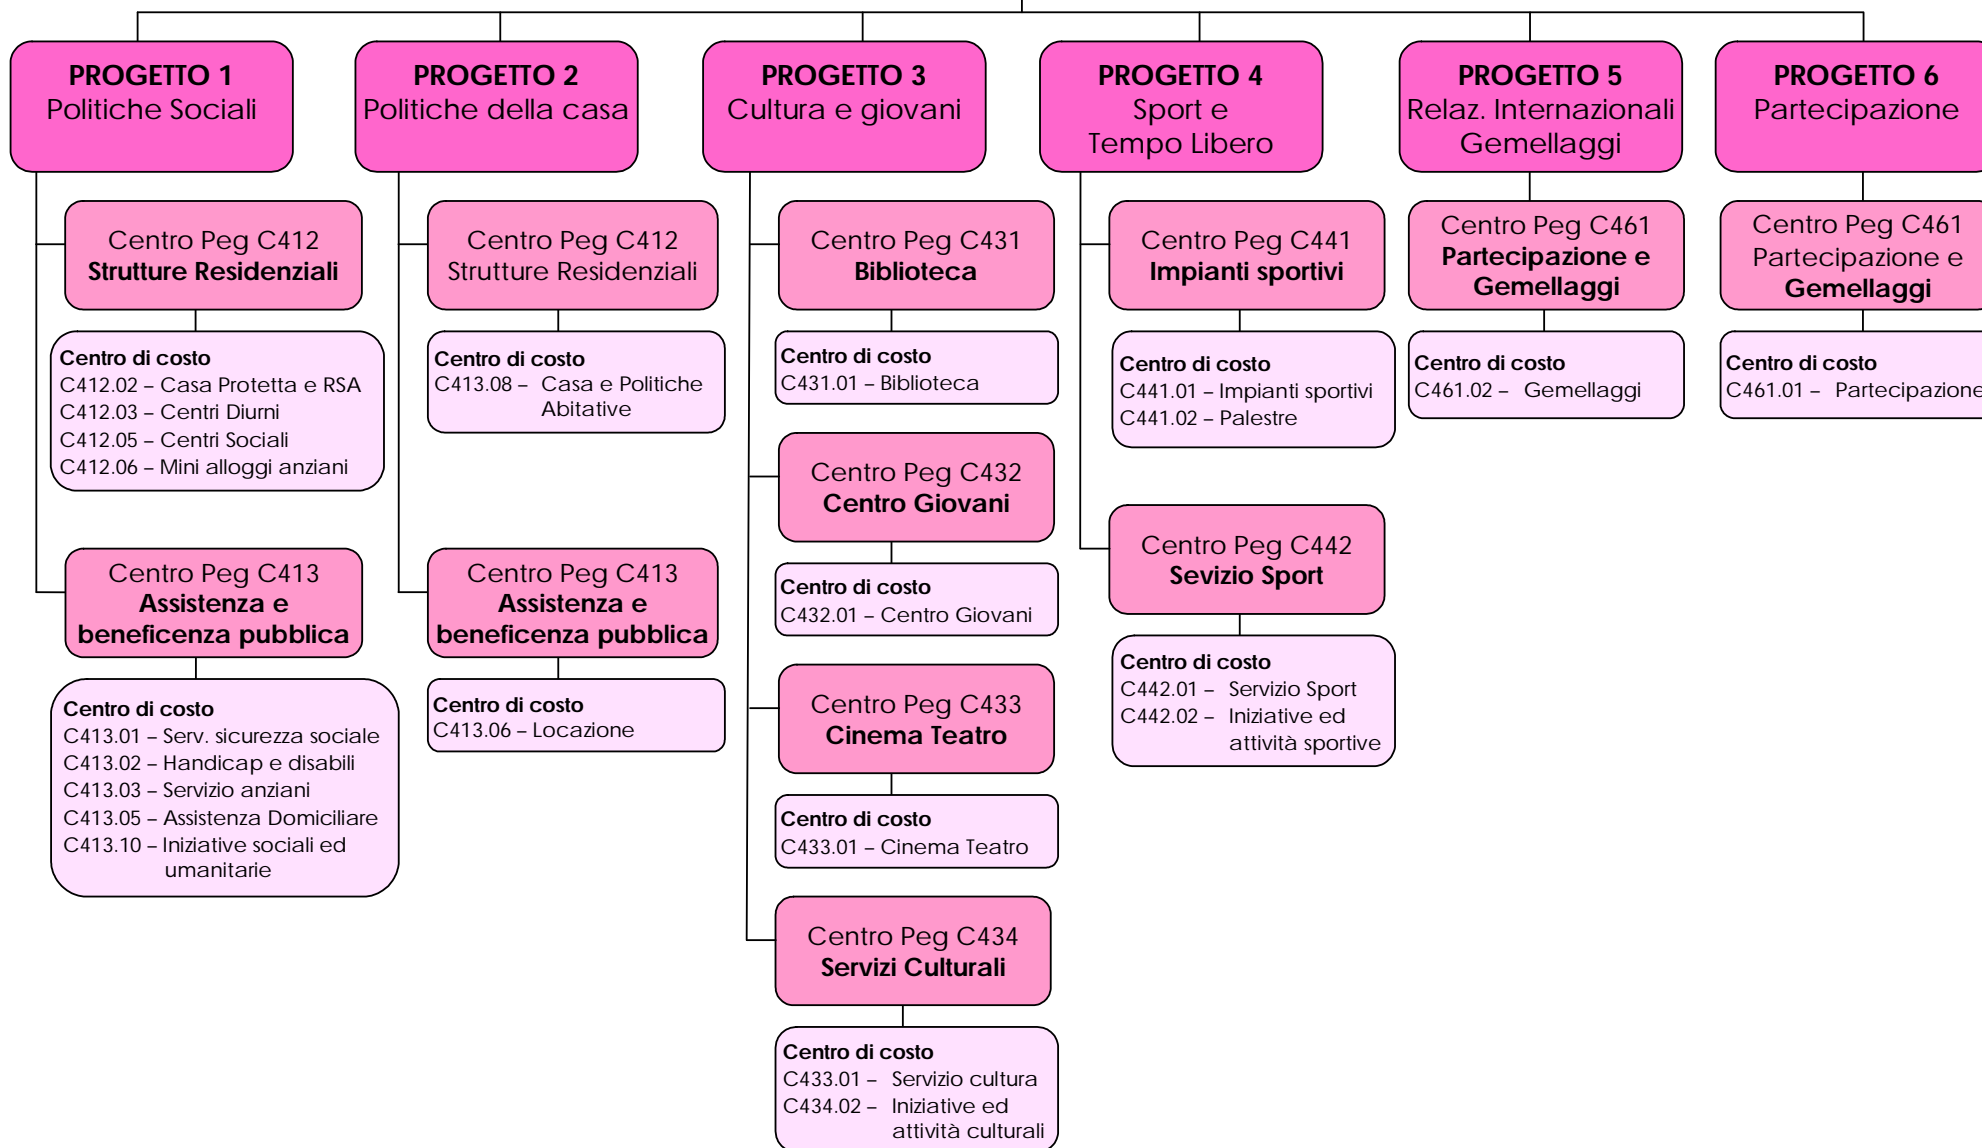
PROGETTO 1
Politiche Sociali

Centro Peg C412
Strutture Residenziali

Centro di costo
C412.02 – Casa Protetta e RSA
C412.03 – Centri Diurni
C412.05 – Centri Sociali
C412.06 – Mini alloggi anziani

Centro Peg C413
Assistenza e beneficenza pubblica

Centro di costo
C413.01 – Serv. sicurezza sociale
C413.02 – Handicap e disabili
C413.03 – Servizio anziani
C413.05 – Assistenza Domiciliare
C413.10 – Iniziative sociali ed umanitarie

PROGETTO 2
Politiche della casa

Centro Peg C412
Strutture Residenziali

Centro di costo
C413.08 – Casa e Politiche Abitative

Centro Peg C413
Assistenza e beneficenza pubblica

Centro di costo
C413.06 – Locazione

PROGETTO 3
Cultura e giovani

Centro Peg C431
Biblioteca

Centro di costo
C431.01 – Biblioteca

Centro Peg C432
Centro Giovani

Centro di costo
C432.01 – Centro Giovani

Centro Peg C433
Cinema Teatro

Centro di costo
C433.01 – Cinema Teatro

Centro Peg C434
Servizi Culturali

Centro di costo
C433.01 – Servizio cultura
C434.02 – Iniziative ed attività culturali

PROGETTO 4
Sport e Tempo Libero

Centro Peg C441
Impianti sportivi

Centro di costo
C441.01 – Impianti sportivi
C441.02 – Palestre

Centro Peg C442
Sevizio Sport

Centro di costo
C442.01 – Servizio Sport
C442.02 – Iniziative ed attività sportive

PROGETTO 5
Relaz. Internazionali Gemellaggi

Centro Peg C461
Partecipazione e Gemellaggi

Centro di costo
C461.02 – Gemellaggi

PROGETTO 6
Partecipazione

Centro Peg C461
Partecipazione e Gemellaggi

Centro di costo
C461.01 – Partecipazione